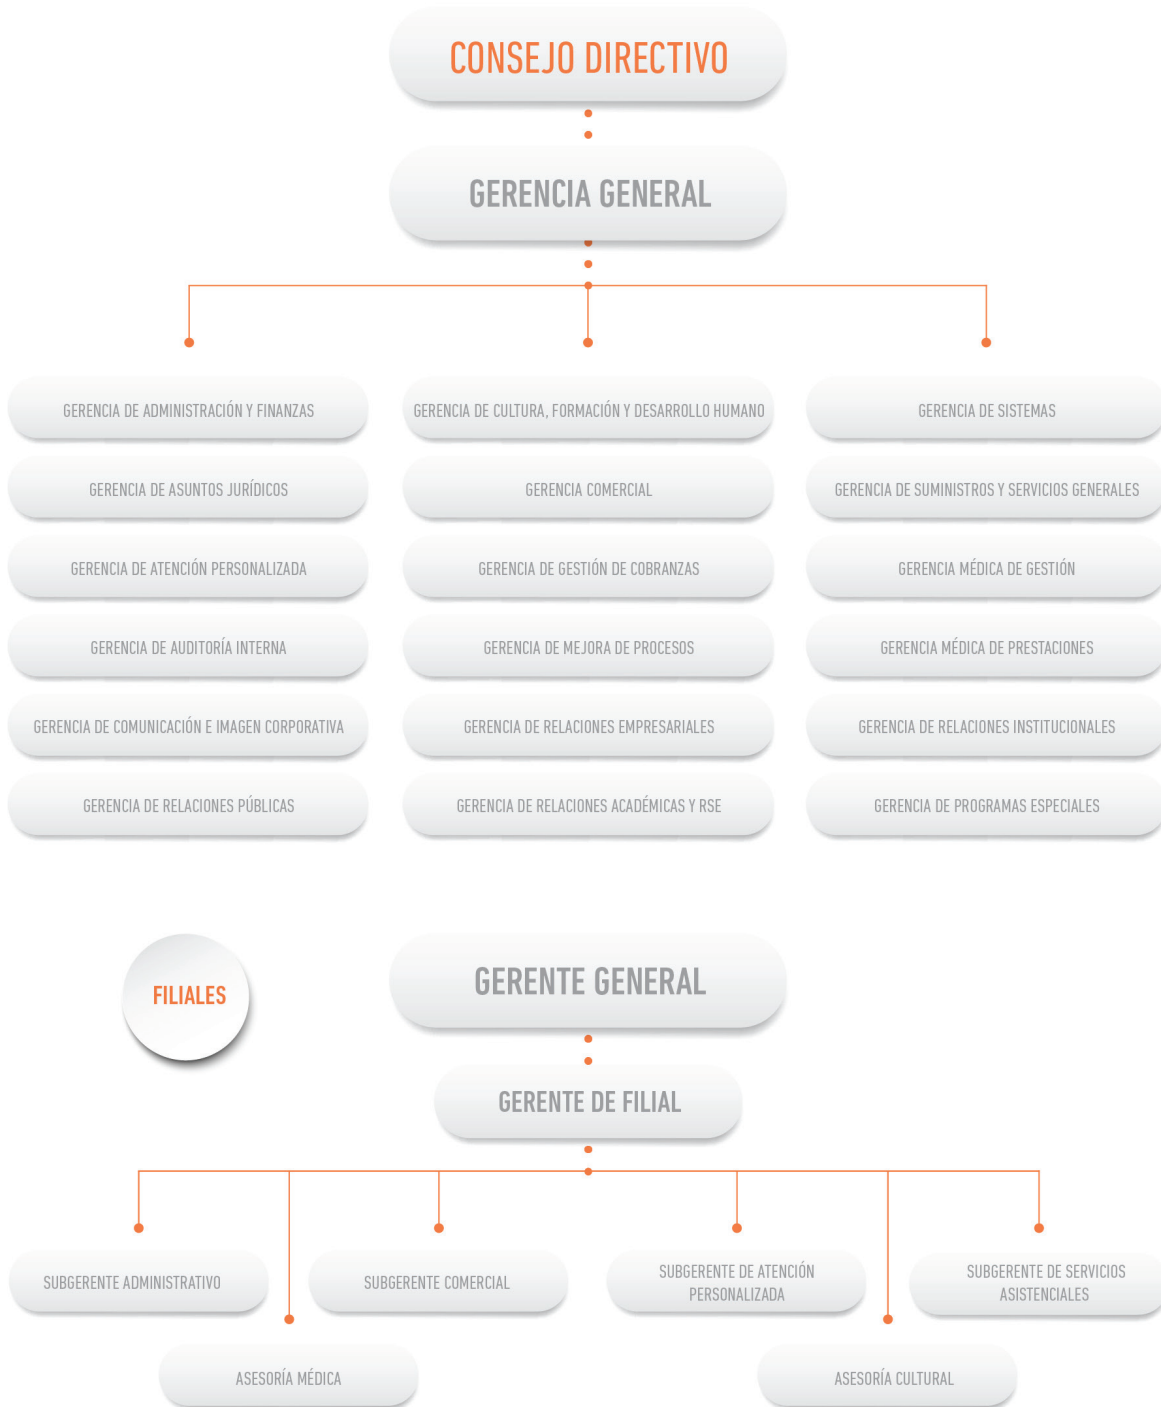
CONSEJO DIRECTIVO

GERENCIA GENERAL

GERENCIA DE ADMINISTRACIÓN Y FINANZAS

GERENCIA DE ASUNTOS JURÍDICOS

GERENCIA DE ATENCIÓN PERSONALIZADA

GERENCIA DE AUDITORÍA INTERNA

GERENCIA DE COMUNICACIÓN E IMAGEN CORPORATIVA

GERENCIA DE RELACIONES PÚBLICAS

GERENCIA DE CULTURA, FORMACIÓN Y DESARROLLO HUMANO

GERENCIA COMERCIAL

GERENCIA DE GESTIÓN DE COBRANZAS

GERENCIA DE MEJORA DE PROCESOS

GERENCIA DE RELACIONES EMPRESARIALES

GERENCIA DE RELACIONES ACADÉMICAS Y RSE

GERENCIA DE SISTEMAS

GERENCIA DE SUMINISTROS Y SERVICIOS GENERALES

GERENCIA MÉDICA DE GESTIÓN

GERENCIA MÉDICA DE PRESTACIONES

GERENCIA DE RELACIONES INSTITUCIONALES

GERENCIA DE PROGRAMAS ESPECIALES

FILIALES

GERENTE GENERAL

GERENTE DE FILIAL

SUBGERENTE ADMINISTRATIVO

SUBGERENTE COMERCIAL

SUBGERENTE DE ATENCIÓN PERSONALIZADA

SUBGERENTE DE SERVICIOS ASISTENCIALES

ASESORÍA MÉDICA

ASESORÍA CULTURAL